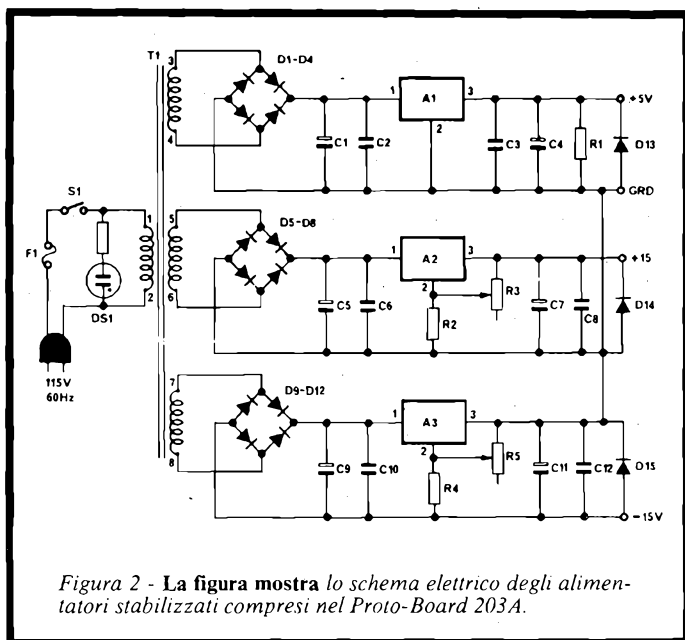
T1
3
4
D1-D4
1
A1
3
2
C1
C2
C3
C4
R1
D13
+5V
GRD
S1
F1
1
2
DS1
5
6
D5-D8
1
A2
3
2
R3
R2
C5
C6
C7
C8
D14
+15
115V
60Hz
7
8
D9-D12
1
A3
3
2
R5
R4
C9
C10
C11
C12
D15
-15V

Figura 2 - La figura mostra lo schema elettrico degli alimentatori stabilizzati compresi nel Proto-Board 203A.